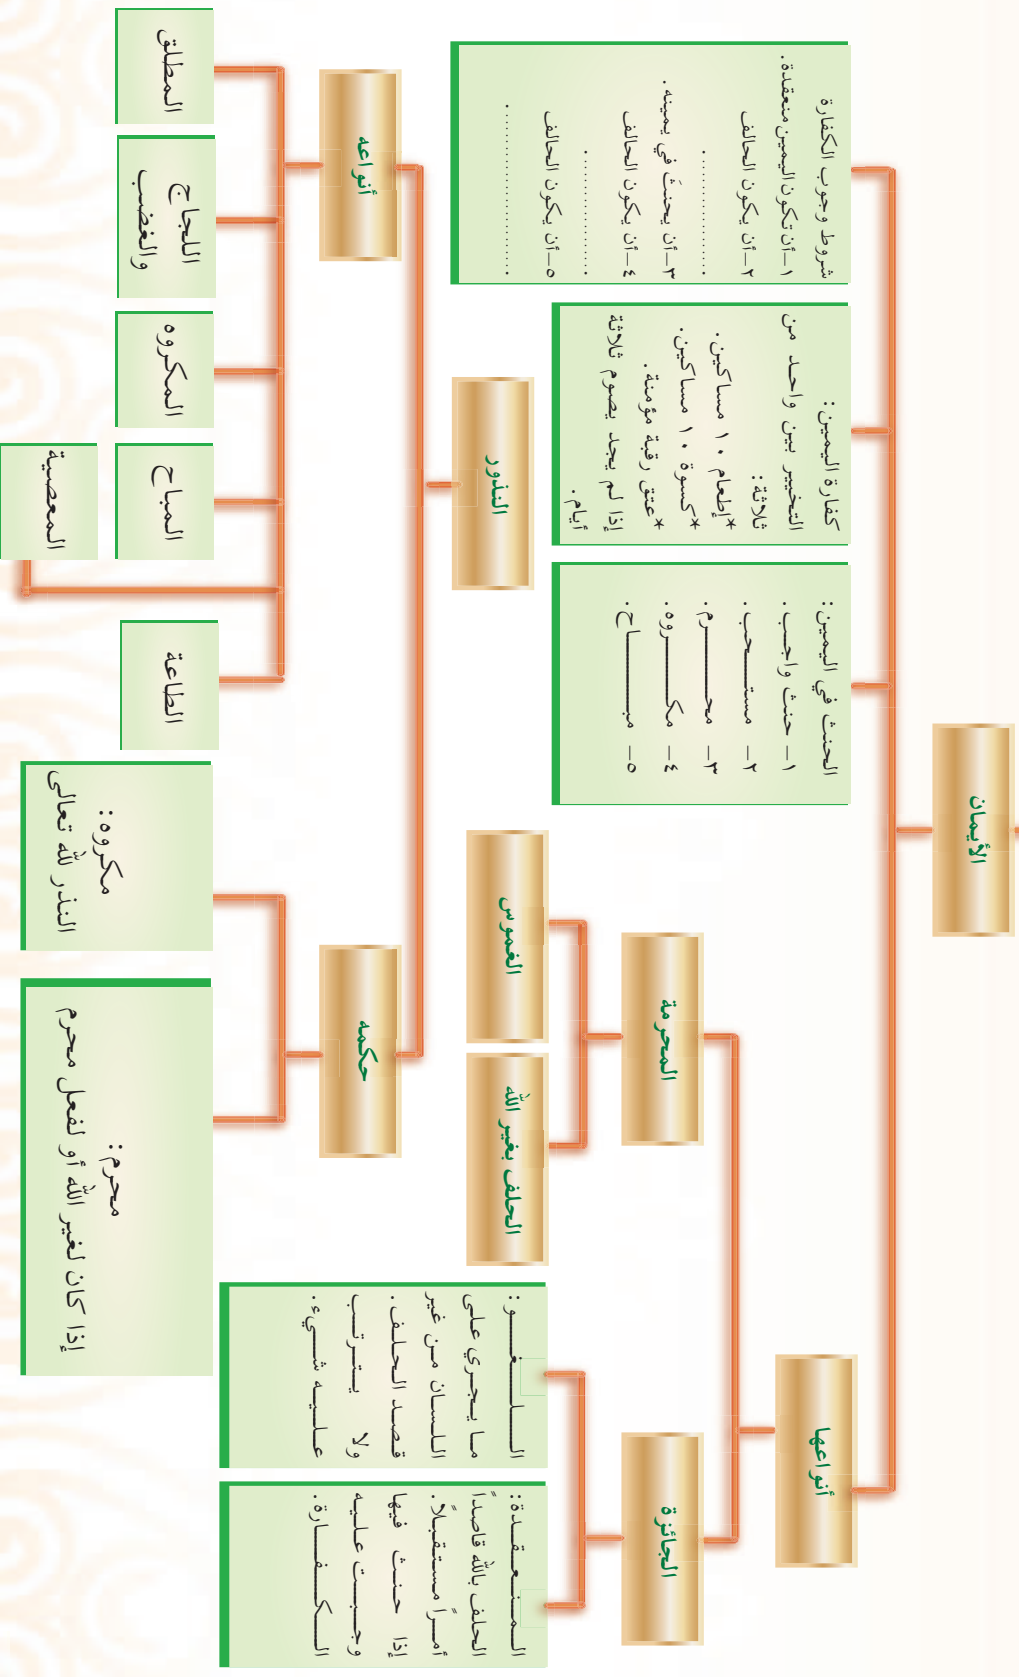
الأيمان

شروط وجوب الكفارة
١- أن تكون اليمين منعقدة.
٢- أن يكون الحالف ..............
٣- أن يحنث في يمينه.
٤- أن يكون الحالف ..............
٥- أن يكون الحالف ..............

كفارة اليمين: التخيير بين واحد من ثلاثة:
*إطعام ١٠ مساكين.
*كسوة ١٠ مساكين.
*عتق رقبة مؤمنة.
إذا لم يجد يصوم ثلاثة أيام.

الحنث في اليمين:
١- حنث واجب.
٢- مستحب.
٣- محرم.
٤- مكروه.
٥- مباح.

أنواعها

المحرمة
الغموس
الحلف بغير الله

الجائزة
اللغو: ما يجري على اللسان من غير قصد الحالف. ولا يترتب عليه شيء.
المنعقدة: الحلف بالله قاصداً أمراً مستقبلاً. إذا حنث فيها وجبت عليه الكفارة.

النذور

أنواعه
المطلق
اللجاج والغضب
المكروه
المباح
المعصية
الطاعة

حكمه
مكروه: النذر لله تعالى
محرم: إذا كان لغير الله أو لفعل محرم